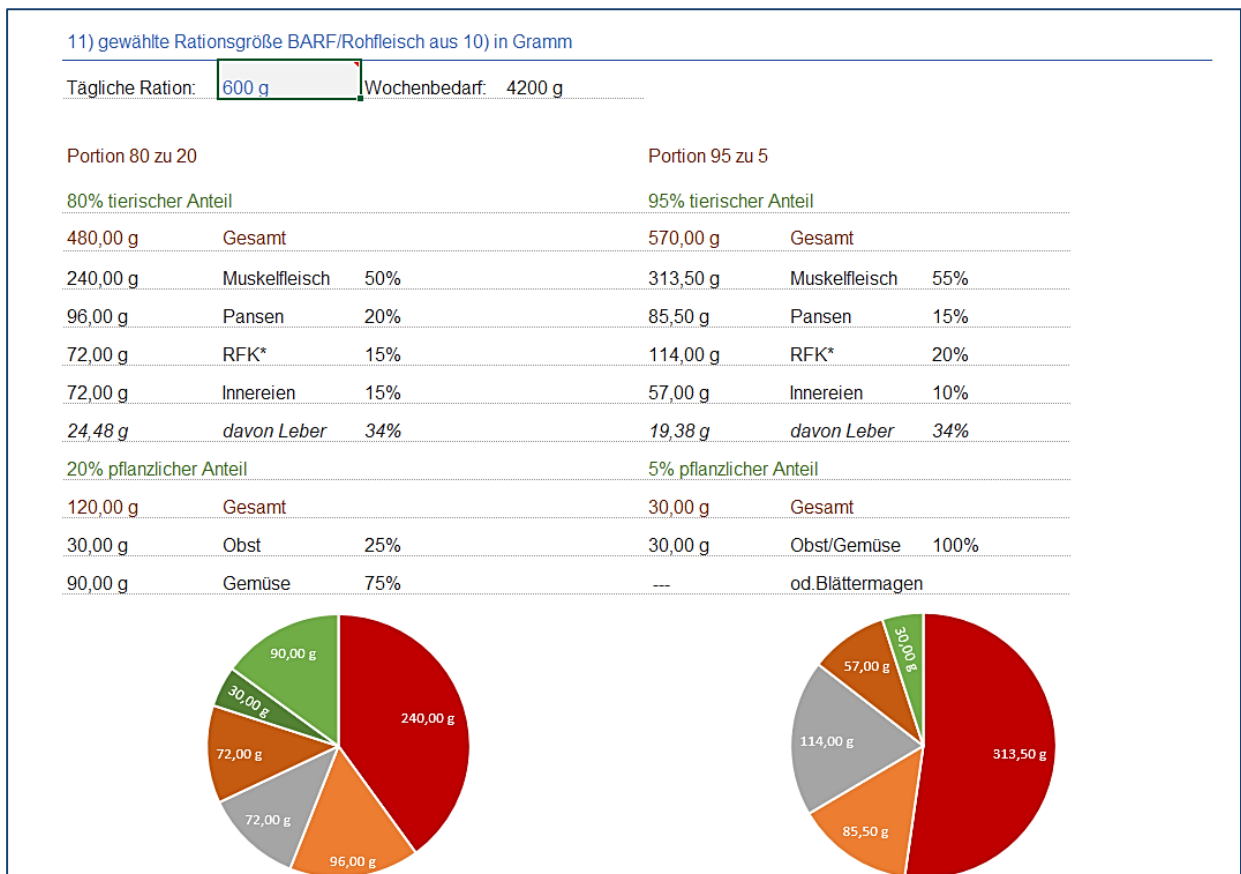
11) gewählte Rationsgröße BARF/Rohfleisch aus 10) in Gramm

Tägliche Ration: 600 g Wochenbedarf: 4200 g

Portion 80 zu 20

80% tierischer Anteil

| | | |
|---|---|---|
| 480,00 g | Gesamt | |
| 240,00 g | Muskelfleisch | 50% |
| 96,00 g | Pansen | 20% |
| 72,00 g | RFK* | 15% |
| 72,00 g | Innereien | 15% |
| 24,48 g | davon Leber | 34% |

20% pflanzlicher Anteil

| | | |
|---|---|---|
| 120,00 g | Gesamt | |
| 30,00 g | Obst | 25% |
| 90,00 g | Gemüse | 75% |

90,00 g
30,00 g
72,00 g
72,00 g
96,00 g
240,00 g

Portion 95 zu 5

95% tierischer Anteil

| | | |
|---|---|---|
| 570,00 g | Gesamt | |
| 313,50 g | Muskelfleisch | 55% |
| 85,50 g | Pansen | 15% |
| 114,00 g | RFK* | 20% |
| 57,00 g | Innereien | 10% |
| 19,38 g | davon Leber | 34% |

5% pflanzlicher Anteil

| | | |
|---|---|---|
| 30,00 g | Gesamt | |
| 30,00 g | Obst/Gemüse | 100% |
| --- | od.Blättermagen | |

30,00 g
57,00 g
114,00 g
85,50 g
313,50 g